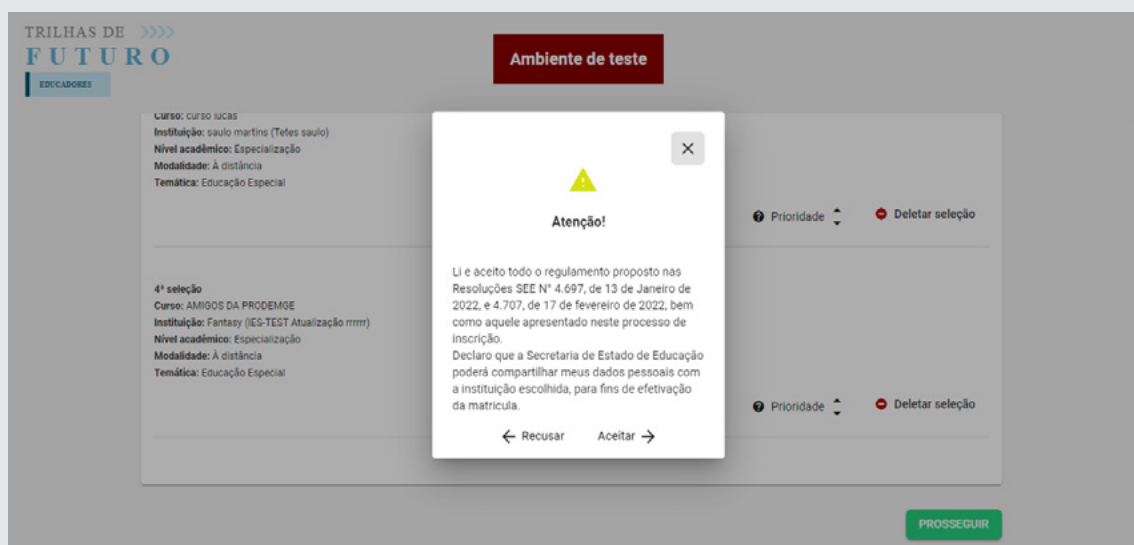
TRILHAS DE
FUTURO
EDUCADORES

Ambiente de teste

Curso: curso lucas
Instituição: saulo martins (Tetes saulo)
Nível acadêmico: Especialização
Modalidade: À distância
Temática: Educação Especial

Prioridade

Deletar seleção

4ª seleção
Curso: AMIGOS DA PRODEMGE
Instituição: Fantasy (IES-TEST Atualização rrrrrr)
Nível acadêmico: Especialização
Modalidade: À distância
Temática: Educação Especial

Prioridade

Deletar seleção

×

Atenção!

Li e aceito todo o regulamento proposto nas Resoluções SEE Nº 4.697, de 13 de Janeiro de 2022, e 4.707, de 17 de fevereiro de 2022, bem como aquele apresentado neste processo de inscrição.
Declaro que a Secretaria de Estado de Educação poderá compartilhar meus dados pessoais com a instituição escolhida, para fins de efetivação da matrícula.

← Recusar Aceitar →

PROSSEGUIR